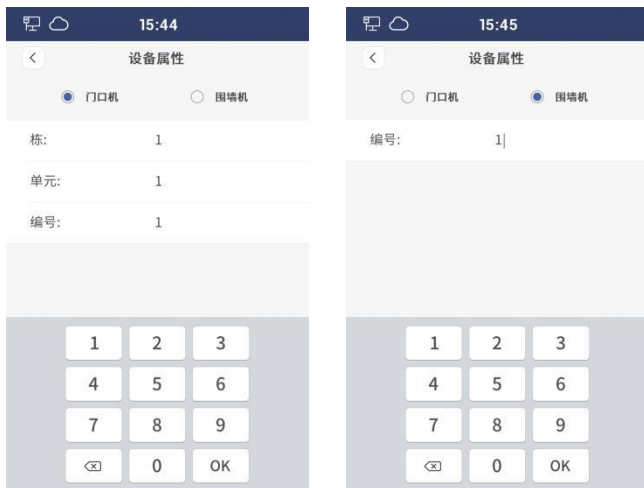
15:44

设备属性

门口机

围墙机

栋: 1

单元: 1

编号: 1

| 1 | 2 | 3 |
|---|---|---|
| 4 | 5 | 6 |
| 7 | 8 | 9 |
|  | 0 | OK |

15:45

设备属性

门口机

围墙机

编号: 1

| 1 | 2 | 3 |
|---|---|---|
| 4 | 5 | 6 |
| 7 | 8 | 9 |
|  | 0 | OK |